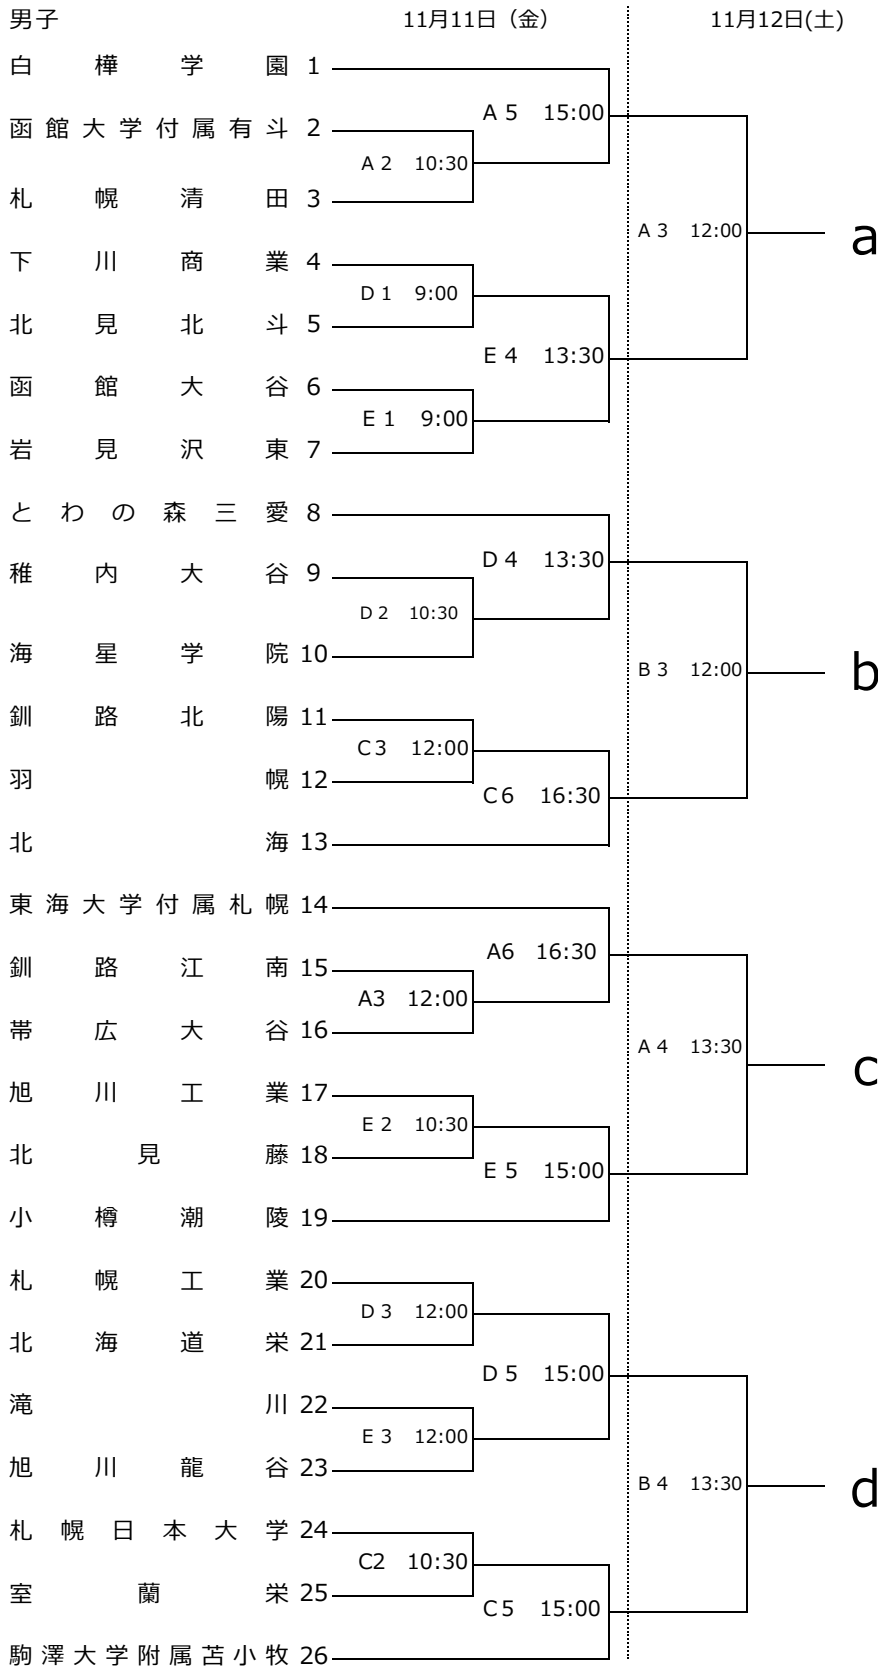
男子

11月11日（金）

11月12日(土)

白樺学園 1

函館大学付属有斗 2

札幌清田 3

下川商業 4

北見北斗 5

函館大谷 6

岩見沢東 7

とわの森三愛 8

稚内大谷 9

海星学院 10

釧路北陽 11

羽幌 12

北海 13

東海大学付属札幌 14

釧路江南 15

帯広大谷 16

旭川工業 17

北見藤 18

小樽潮陵 19

札幌工業 20

北海道栄 21

滝川 22

旭川龍谷 23

札幌日本大学 24

室蘭栄 25

駒澤大学附属苫小牧 26

A 5 15:00

A 2 10:30

D 1 9:00

E 4 13:30

E 1 9:00

D 4 13:30

D 2 10:30

C 3 12:00

C 6 16:30

A6 16:30

A3 12:00

E 2 10:30

E 5 15:00

D 3 12:00

D 5 15:00

E 3 12:00

C2 10:30

C 5 15:00

A 3 12:00

B 3 12:00

A 4 13:30

B 4 13:30

a

b

c

d